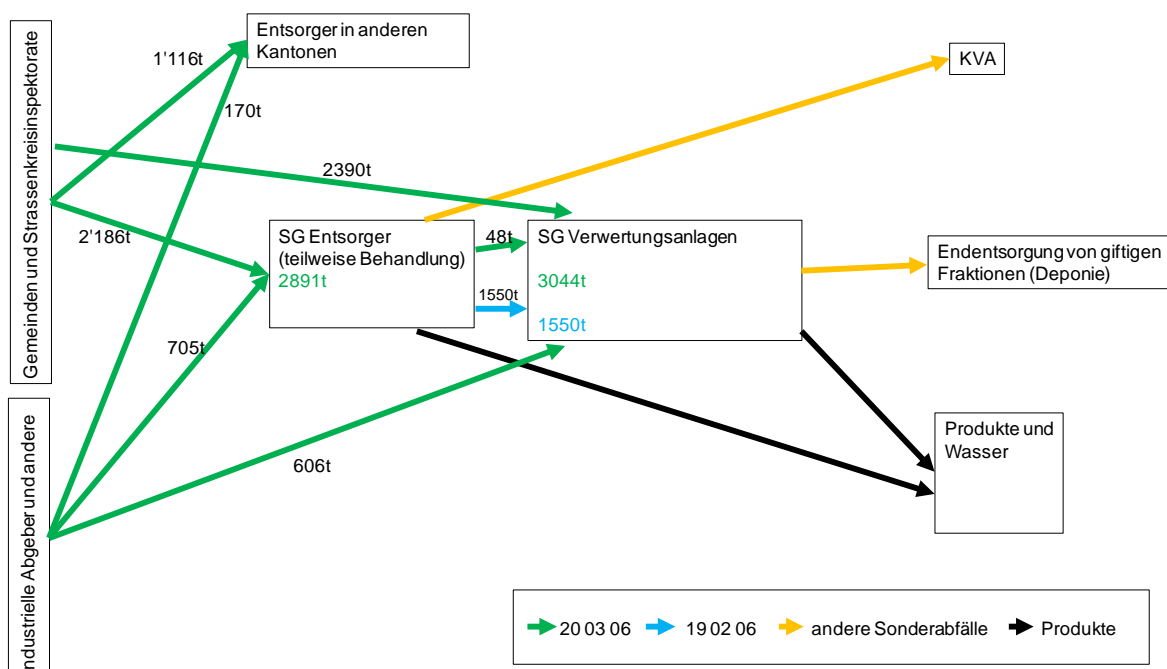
Gemeinden und Strassenkreisinspektorate

Entsorger in anderen Kantonen

KVA

1'116t

170t

2390t

2'186t

SG Entsorger (teilweise Behandlung)
2891t

48t

1550t

SG Verwertungsanlagen
3044t
1550t

Endentsorgung von giftigen Fraktionen (Deponie)

705t

Produkte und Wasser

606t

ndustrielle Abgeber und andere

20 03 06
19 02 06
andere Sonderabfälle
Produkte